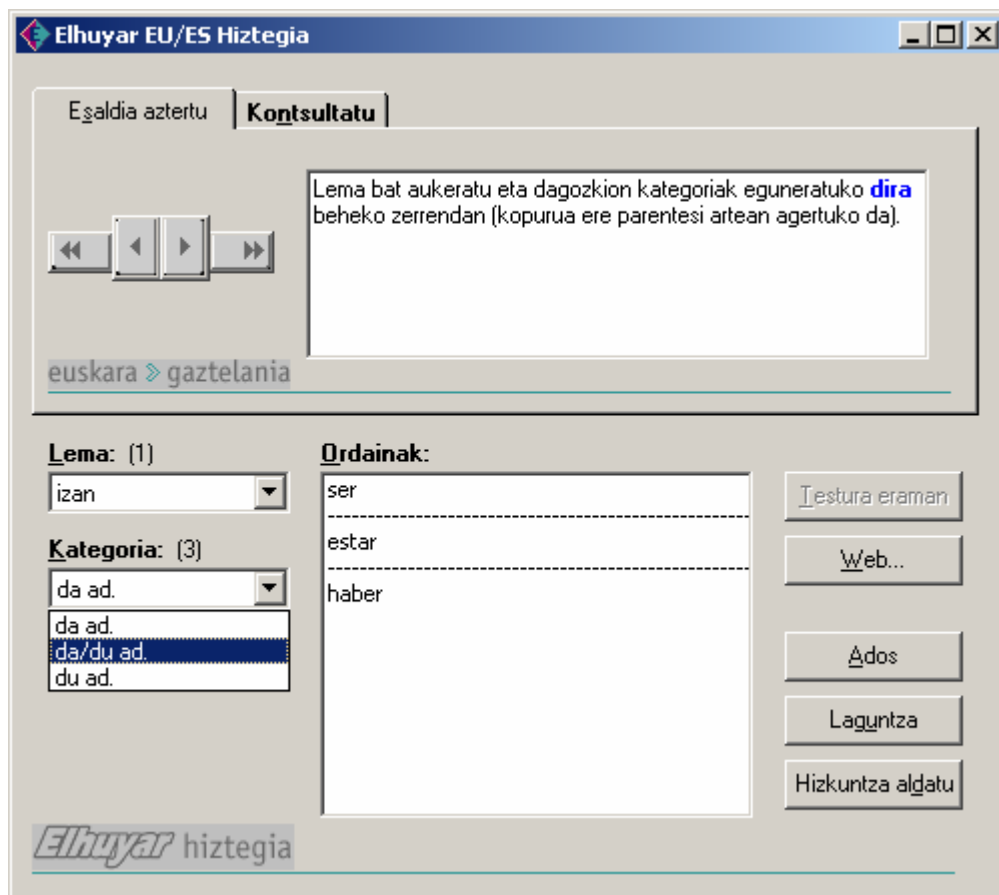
Elhuyar EU/ES Hiztegia

Esaldia aztertu
Kontsultatu

Lema bat aukeratu eta dagozkion kategoriak eguneratuko dira beheko zerrendan (kopurua ere parentesi artean agertuko da).

euskara » gaztelania

Lema: (1)
izan

Kategoria: (3)
da ad.
da ad.
da/du ad.
du ad.

Ordainak:
ser
estar
haber

Testura eraman
Web...
Ados
Laguntza
Hizkuntza aldatu

Elhuyar hiztegia